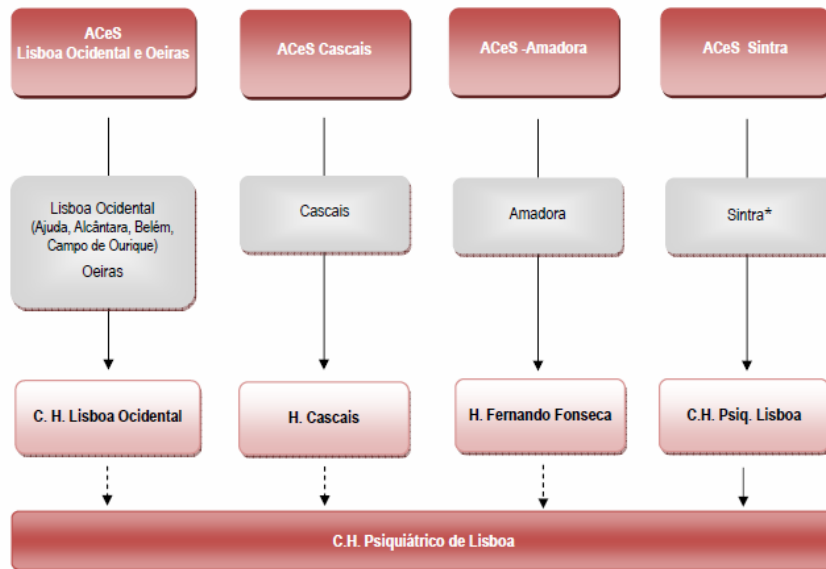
ACeS
Lisboa Ocidental e Oeiras

ACeS Cascais

ACeS -Amadora

ACeS Sintra

Lisboa Ocidental
(Ajuda, Alcântara, Belém, Campo de Ourique)
Oeiras

Cascais

Amadora

Sintra*

C. H. Lisboa Ocidental

H. Cascais

H. Fernando Fonseca

C.H. Psiq. Lisboa

C.H. Psiquiátrico de Lisboa